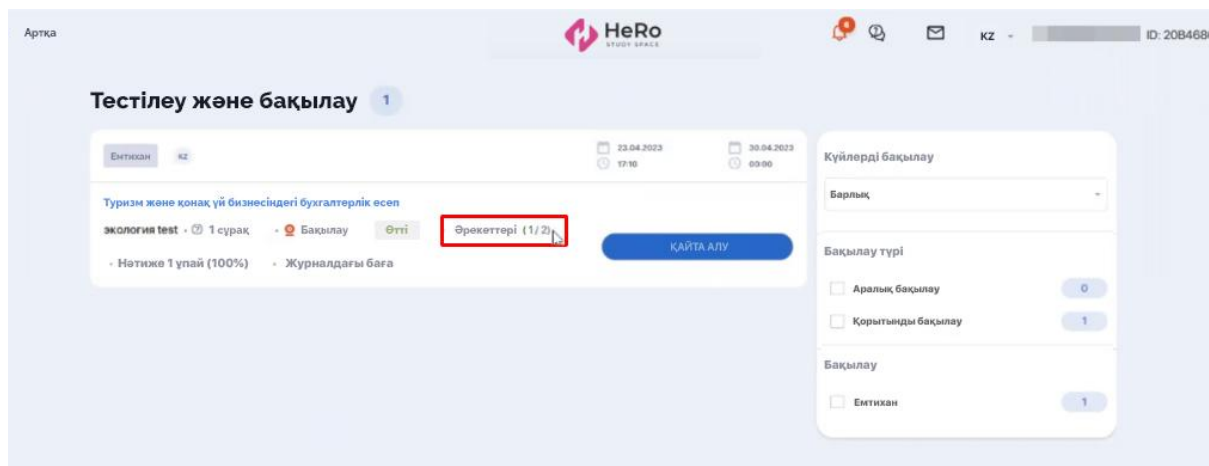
Артқа

HeRo
STUDY SPACE

KZ

ID: 2084680

Тестілеу және бақылау 1

Емтихан KZ

23.04.2023
17:10

30.04.2023
00:00

Туризм және қонақ үй бизнесіндегі бухгалтерлік есеп

экология test · 1 сұрақ · Бақылау Өтті Әрекеттері (1/2)

· Нәтиже 1 ұпай (100%) · Журналдағы баға

ҚАЙТА АЛУ

Күйлерді бақылау

Барлық

Бақылау түрі

Аралық бақылау 0

Қорытынды бақылау 1

Бақылау

Емтихан 1